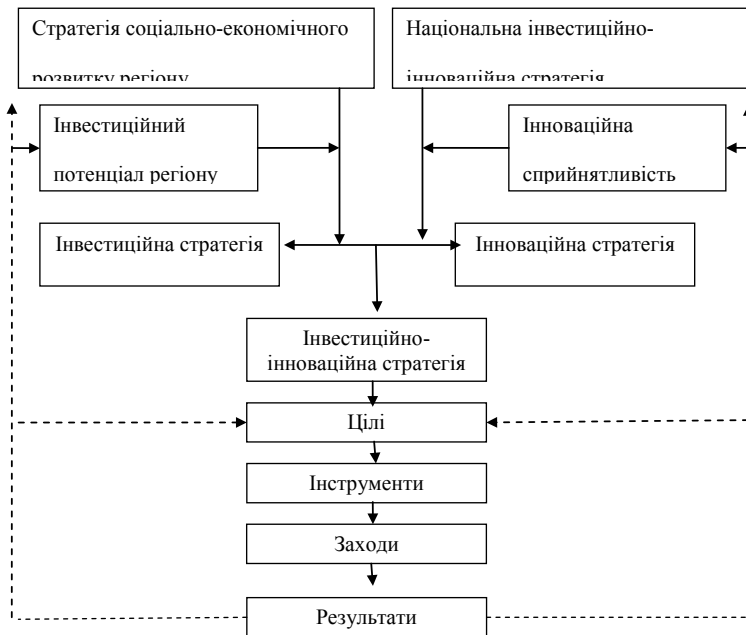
Стратегія соціально-економічного розвитку регіону

Національна інвестиційно-інноваційна стратегія

Інвестиційний потенціал регіону

Інноваційна сприйнятливість

Інвестиційна стратегія

Інноваційна стратегія

Інвестиційно-інноваційна стратегія

Цілі

Інструменти

Заходи

Результати